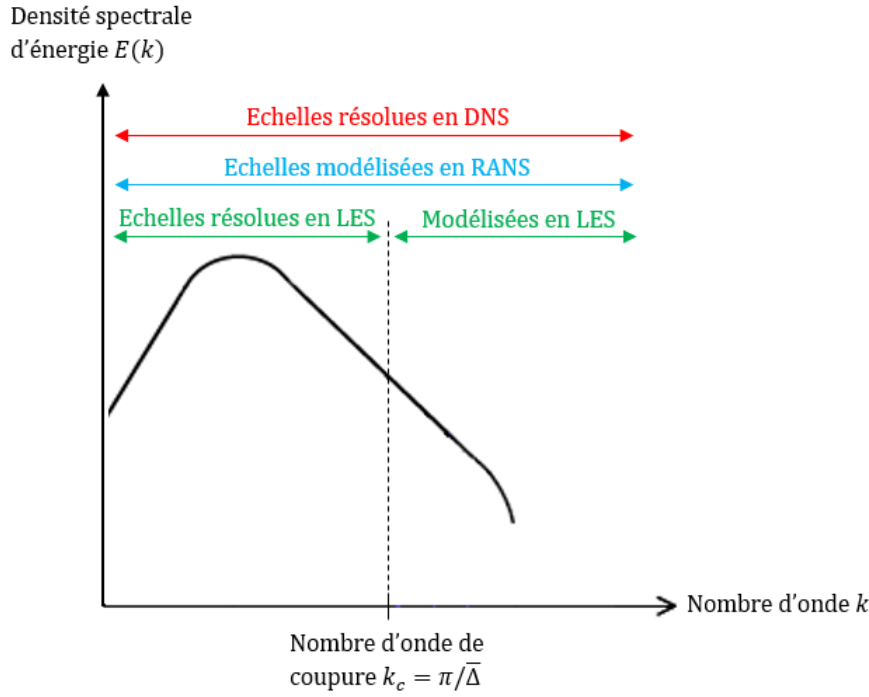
Densité spectrale d'énergie $E(k)$

Echelles résolues en DNS

Echelles modélisées en RANS

Echelles résolues en LES

Modélisées en LES

Nombre d'onde $k$

Nombre d'onde de coupure $k_c = \pi/\overline{\Delta}$